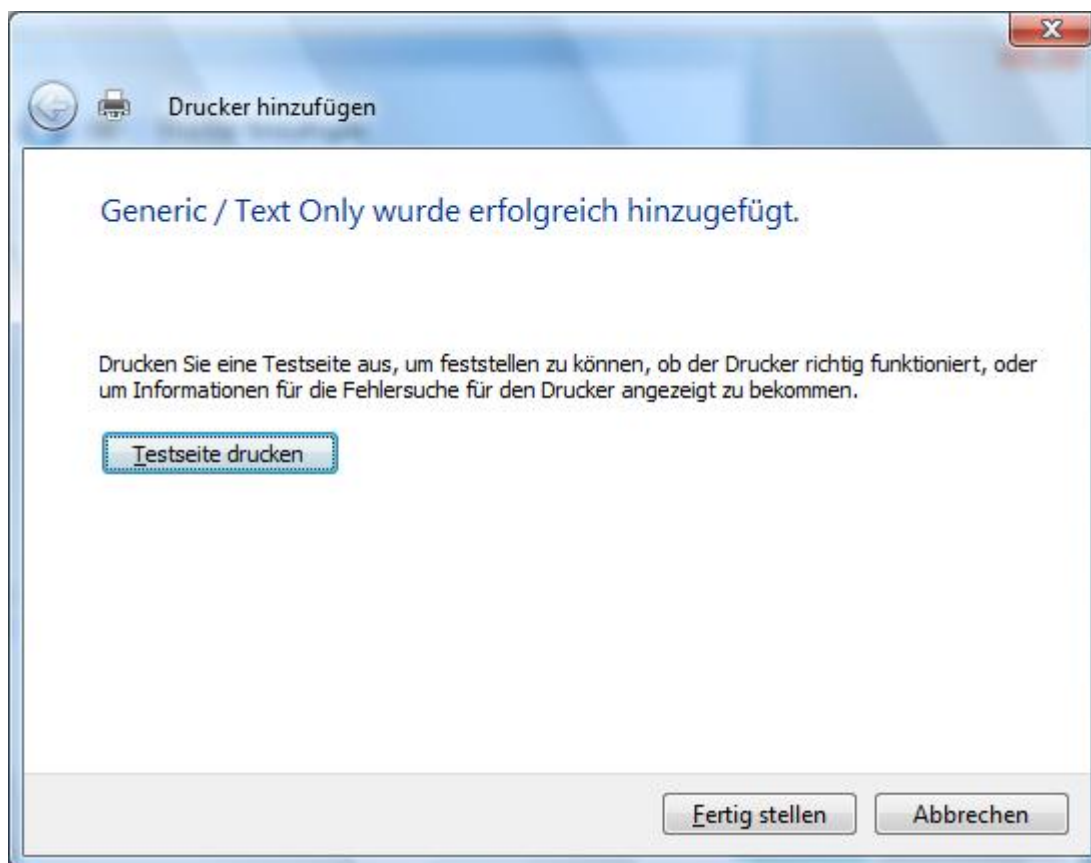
Drucker hinzufügen

Generic / Text Only wurde erfolgreich hinzugefügt.

Drucken Sie eine Testseite aus, um feststellen zu können, ob der Drucker richtig funktioniert, oder um Informationen für die Fehlersuche für den Drucker angezeigt zu bekommen.

Testseite drucken

Fertig stellen

Abbrechen